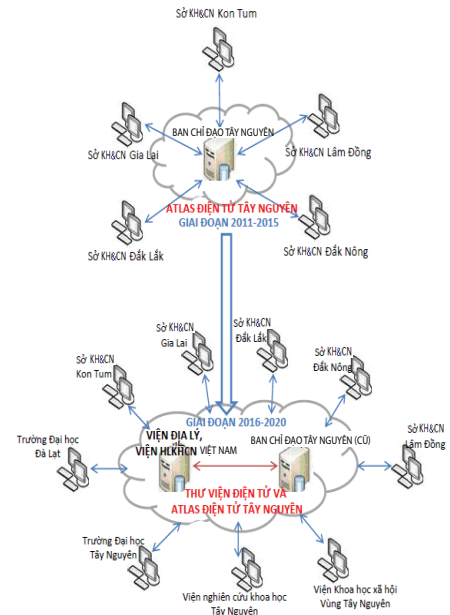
Sở KH&CN Kon Tum

BAN CHỈ ĐẠO TÂY NGUYÊN

Sở KH&CN Gia Lai

Sở KH&CN Lâm Đồng

ATLAS ĐIỆN TỬ TÂY NGUYÊN
GIAI ĐOẠN 2011-2015

Sở KH&CN Đắk Lắk

Sở KH&CN Đắk Nông

Sở KH&CN Gia Lai

Sở KH&CN Đắk Lắk

Sở KH&CN Đắk Nông

Sở KH&CN Kon Tum

GIAI ĐOẠN 2016-2020

Sở KH&CN Lâm Đồng

Trường Đại học Đà Lạt

VIỆN ĐỊA LÝ, VIỆN HLKHCN VIỆT NAM

BAN CHỈ ĐẠO TÂY NGUYÊN (CŨ)

THƯ VIỆN ĐIỆN TỬ VÀ ATLAS ĐIỆN TỬ TÂY NGUYÊN

Trường Đại học Tây Nguyên

Viện nghiên cứu khoa học Tây Nguyên

Viện Khoa học xã hội Vùng Tây Nguyên